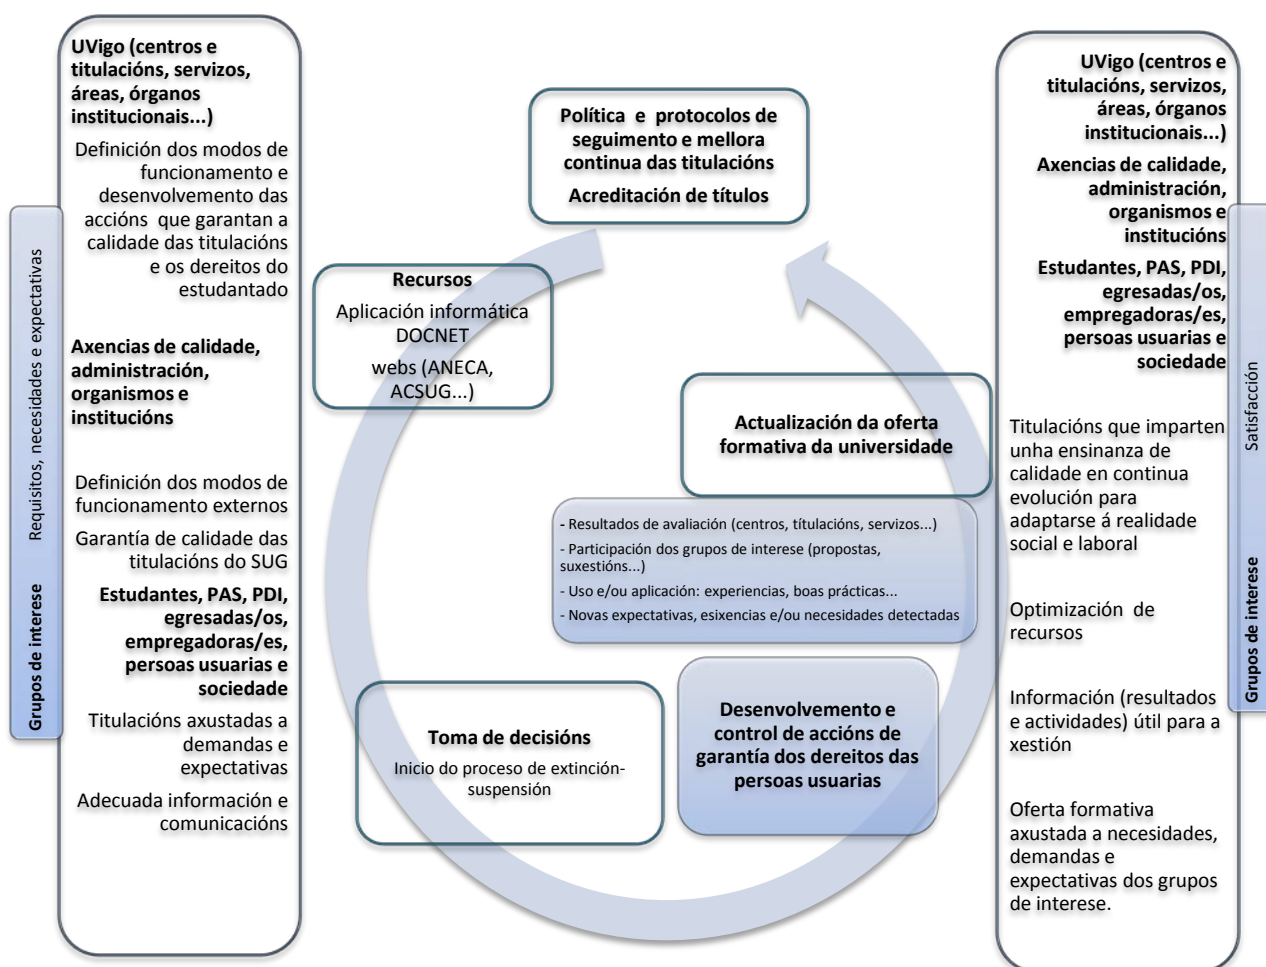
Grupos de interese

Requisitos, necesidades e expectativas

UVigo (centros e titulacións, servizos, áreas, órganos institucionais...)

Definición dos modos de funcionamento e desenvolvemento das accións que garantan a calidade das titulacións e os dereitos do estudantado

Axencias de calidade, administración, organismos e institucións

Definición dos modos de funcionamento externos

Garantía de calidade das titulacións do SUG

Estudantes, PAS, PDI, egresadas/os, empregadoras/es, persoas usuarias e sociedade

Titulacións axustadas a demandas e expectativas

Adecuada información e comunicacións

Política e protocolos de seguimento e mellora continua das titulacións

Acreditación de títulos

Recursos

Aplicación informática DOCNET

webs (ANECA, ACSUG...)

Actualización da oferta formativa da universidade

- Resultados de avaliación (centros, titulacións, servizos...)

- Participación dos grupos de interese (propostas, suxestións...)

- Uso e/ou aplicación: experiencias, boas prácticas...

- Novas expectativas, esixencias e/ou necesidades detectadas

Toma de decisións

Inicio do proceso de extinción-suspensión

Desenvolvemento e control de accións de garantía dos dereitos das persoas usuarias

UVigo (centros e titulacións, servizos, áreas, órganos institucionais...)

Axencias de calidade, administración, organismos e institucións

Estudantes, PAS, PDI, egresadas/os, empregadoras/es, persoas usuarias e sociedade

Titulacións que imparten unha ensinanza de calidade en continua evolución para adaptarse á realidade social e laboral

Optimización de recursos

Información (resultados e actividades) útil para a xestión

Oferta formativa axustada a necesidades, demandas e expectativas dos grupos de interese.

Satisfacción

Grupos de interese